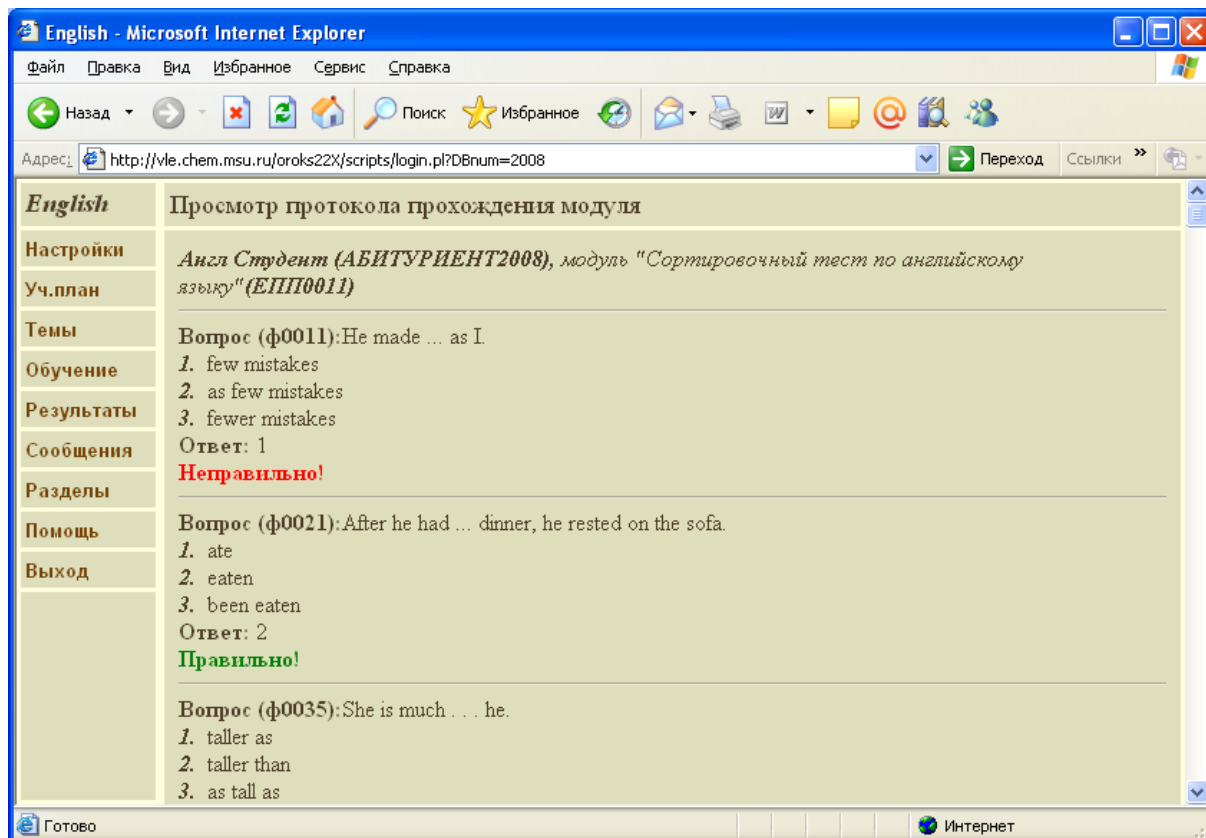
English - Microsoft Internet Explorer

Файл Правка Вид Избранное Сервис Справка

Назад Поиск Избранное

Адрес: http://vle.chem.msu.ru/oroks22X/scripts/login.pl?DBnum=2008 Переход Ссылки

English

Настройки
Уч.план
Темы
Обучение
Результаты
Сообщения
Разделы
Помощь
Выход

Просмотр протокола прохождения модуля

Англ Студент (АБИТУРИЕНТ2008), модуль "Сортировочный тест по английскому языку"(ЕПП0011)

Вопрос (ф0011): He made ... as I.
1. few mistakes
2. as few mistakes
3. fewer mistakes
Ответ: 1
Неправильно!

Вопрос (ф0021): After he had ... dinner, he rested on the sofa.
1. ate
2. eaten
3. been eaten
Ответ: 2
Правильно!

Вопрос (ф0035): She is much . . . he.
1. taller as
2. taller than
3. as tall as

Готово
Интернет